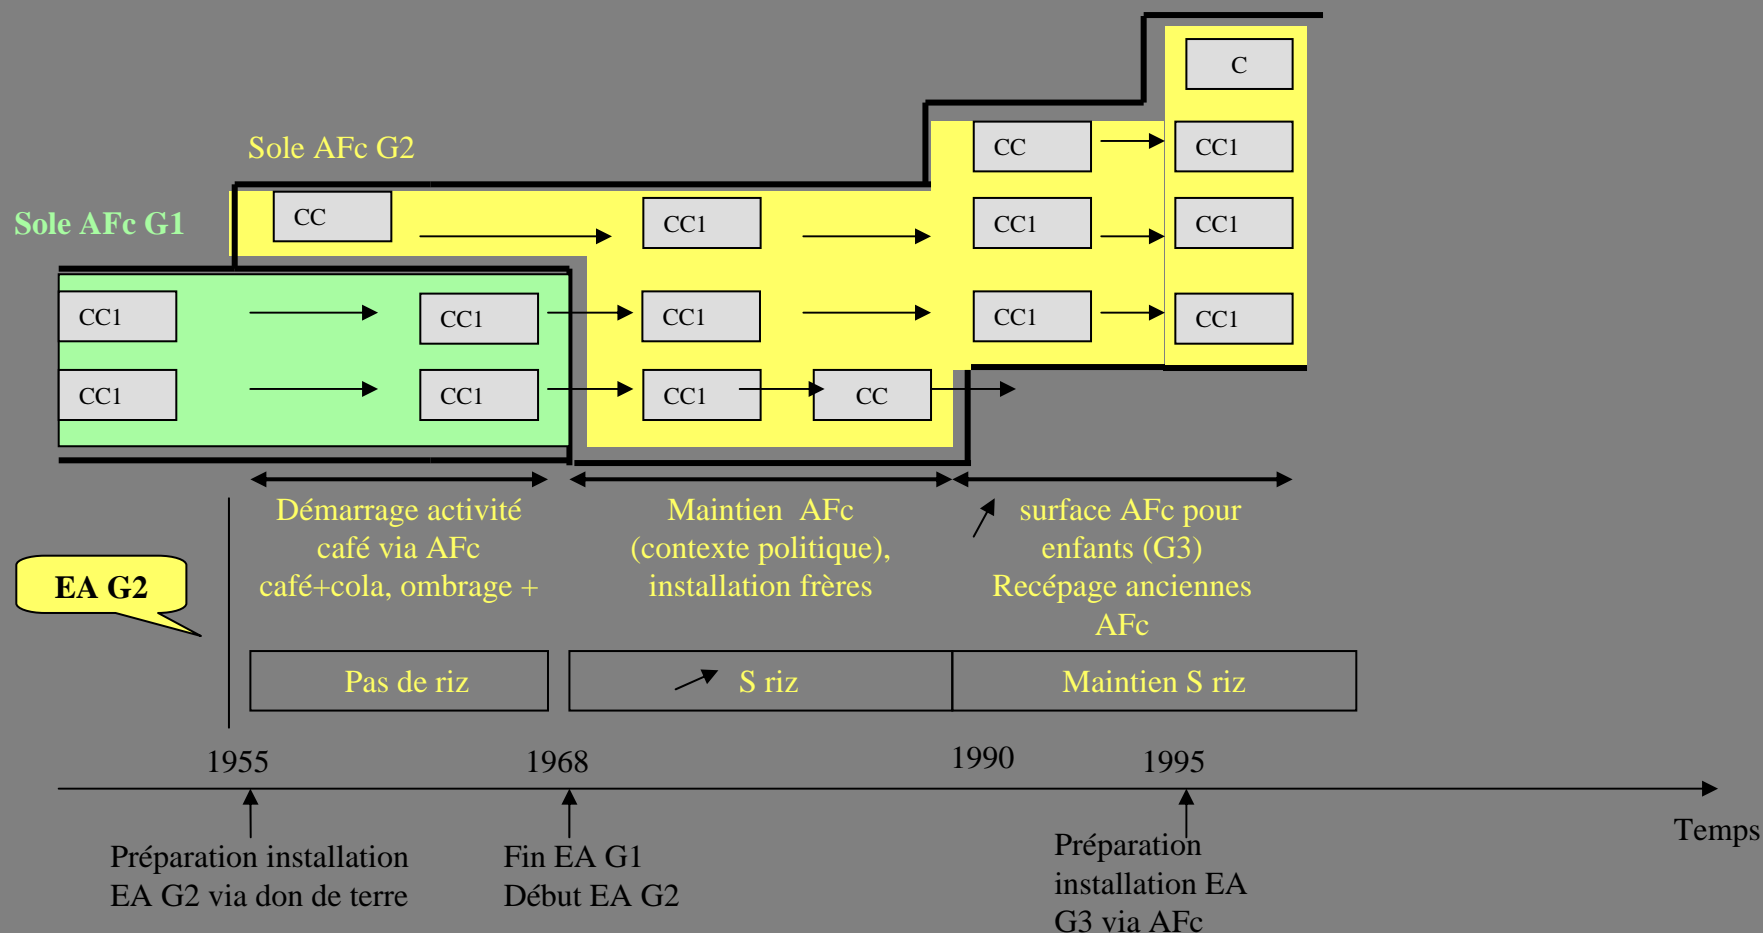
Sole AFc G2

Sole AFc G1

C

CC

CC1

CC

CC1

CC1

CC1

CC1

CC1

CC1

CC1

CC1

CC1

CC1

CC1

CC1

CC

EA G2

Démarrage activité café via AFc café+cola, ombrage +

Maintien AFc (contexte politique), installation frères

surface AFc pour enfants (G3) Recépage anciennes AFc

Pas de riz

S riz

Maintien S riz

1955

1968

1990

1995

Temps

Préparation installation EA G2 via don de terre

Fin EA G1 Début EA G2

Préparation installation EA G3 via AFc